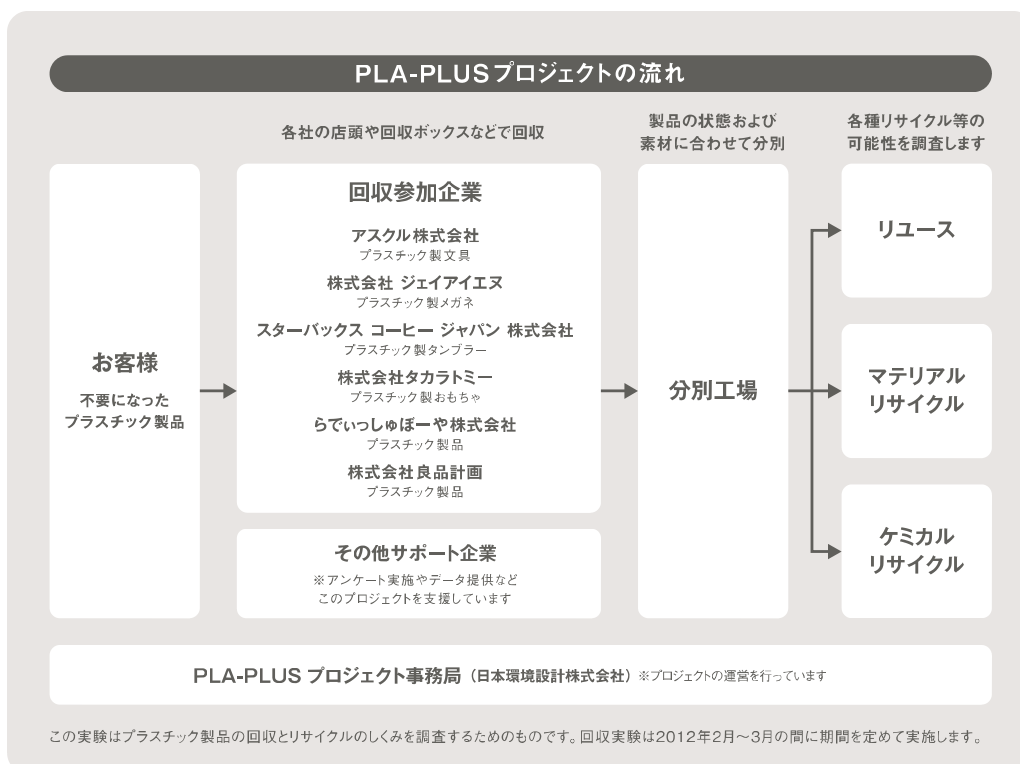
PLA-PLUSプロジェクトの流れ

各社の店頭や回収ボックスなどで回収

製品の状態および素材に合わせて分別

各種リサイクル等の可能性を調査します

お客様

不要になったプラスチック製品

回収参加企業

アスクル株式会社
プラスチック製文具

株式会社 ジェイアイエヌ
プラスチック製メガネ

スターバックス コーヒー ジャパン 株式会社
プラスチック製タンブラー

株式会社タカラトミー
プラスチック製おもちゃ

らでぃっしゅぼーや株式会社
プラスチック製品

株式会社良品計画
プラスチック製品

その他サポート企業

※アンケート実施やデータ提供などこのプロジェクトを支援しています

分別工場

リユース

マテリアルリサイクル

ケミカルリサイクル

PLA-PLUS プロジェクト事務局（日本環境設計株式会社）※プロジェクトの運営を行っています

この実験はプラスチック製品の回収とリサイクルのしくみを調査するためのものです。回収実験は2012年2月～3月の間に期間を定めて実施します。